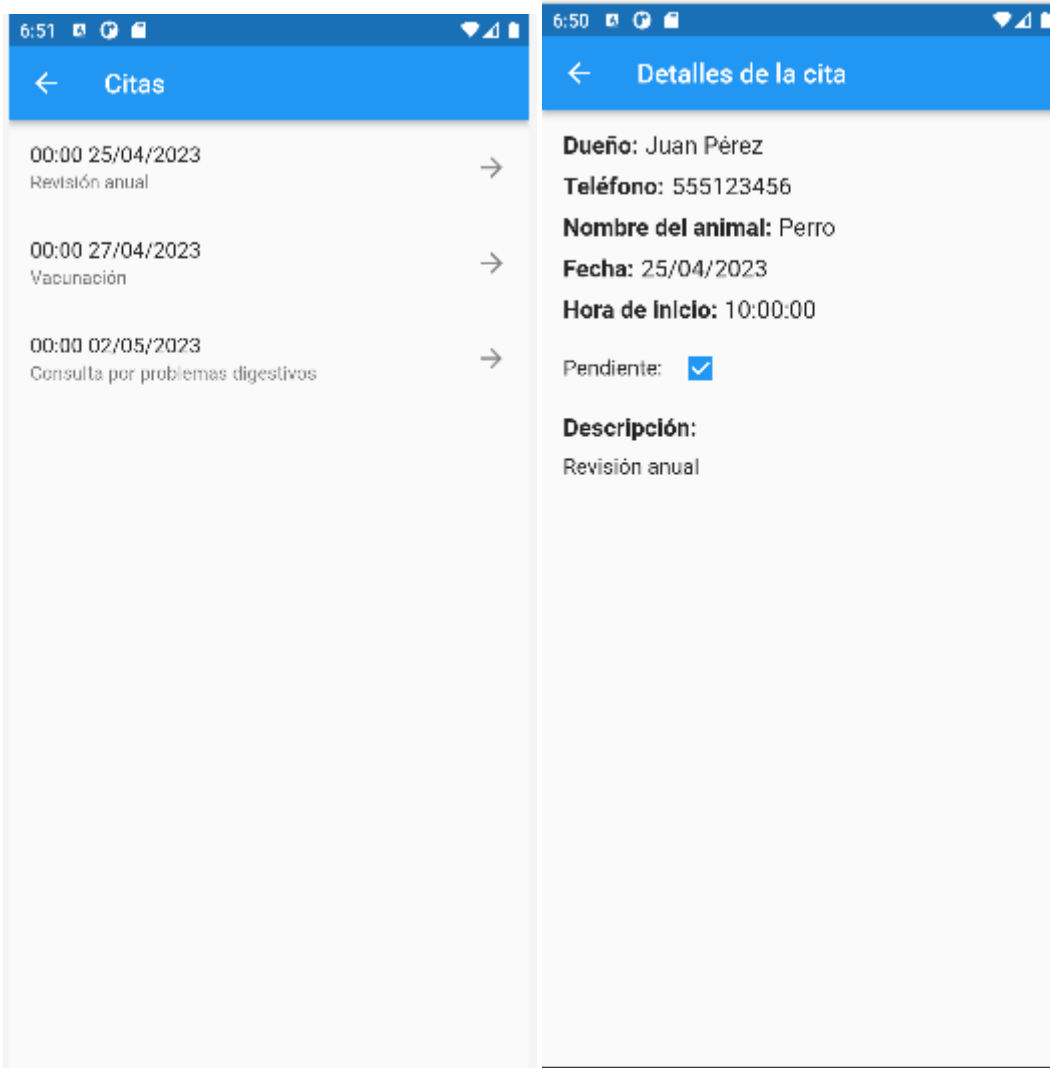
6:51

Citas

00:00 25/04/2023
Revisión anual

00:00 27/04/2023
Vacunación

00:00 02/05/2023
Consulta por problemas digestivos

6:50

Detalles de la cita

**Dueño:** Juan Pérez

**Teléfono:** 555123456

**Nombre del animal:** Perro

**Fecha:** 25/04/2023

**Hora de inicio:** 10:00:00

Pendiente:

**Descripción:**

Revisión anual